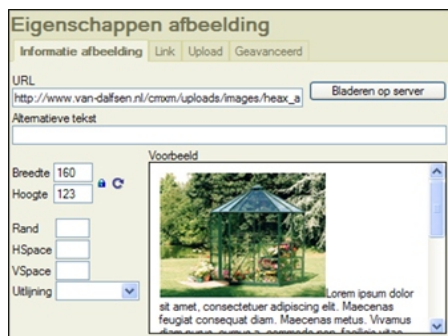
Eigenschappen afbeelding

Informatie afbeelding | Link | Upload | Geavanceerd

URL

http://www.van-dalfsen.nl/cmxm/uploads/images/heax_a

Bladeren op server

Alternatieve tekst

Breedte 160

Hoogte 123

Rand

HSpace

VSpace

Uitlijning

Voorbeeld

Lorem ipsum dolor sit amet, consectetuer adipiscing elit. Maecenas feugiat consequat diam. Maecenas metus. Vivamus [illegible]